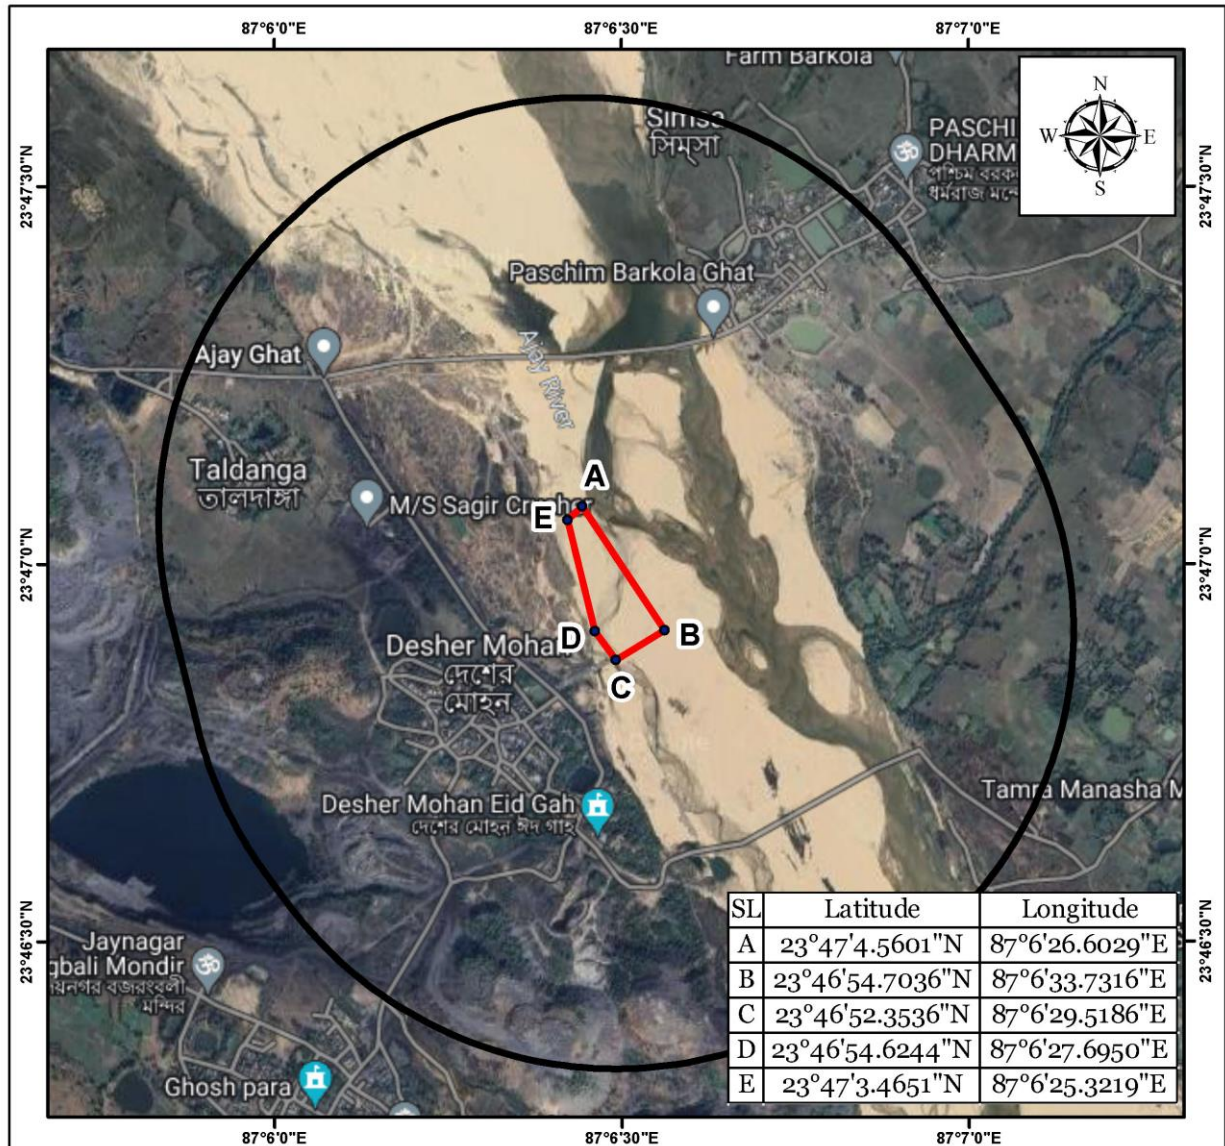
87°6'0"E
87°6'30"E
87°7'0"E

Farm Barkola

N
W
E
S

Simsa
সিমসা

PASCHI
DHARM
পশ্চিম বরক
ধর্মরাজ মন্দ

23°47'30"N
23°47'30"N

Paschim Barkola Ghat

Ajay Ghat

Ajay River

Taldanga
তালদাঙ্গা

M/S Sagir Crusher

A
E
B
D
C

23°47'0"N
23°47'0"N

Desher Mohan
দেশের
মোহন

Desher Mohan Eid Gah
দেশের মোহন ঈদ গাহ

Tamra Manasha M

23°46'30"N
23°46'30"N

Jaynagar
Bajrangbali Mondir
জয়নগর বজরংবলী
মন্দির

Ghosh para

| SL | Latitude | Longitude |
|---|---|---|
| A | 23°47'4.5601"N | 87°6'26.6029"E |
| B | 23°46'54.7036"N | 87°6'33.7316"E |
| C | 23°46'52.3536"N | 87°6'29.5186"E |
| D | 23°46'54.6244"N | 87°6'27.6950"E |
| E | 23°47'3.4651"N | 87°6'25.3219"E |

87°6'0"E
87°6'30"E
87°7'0"E